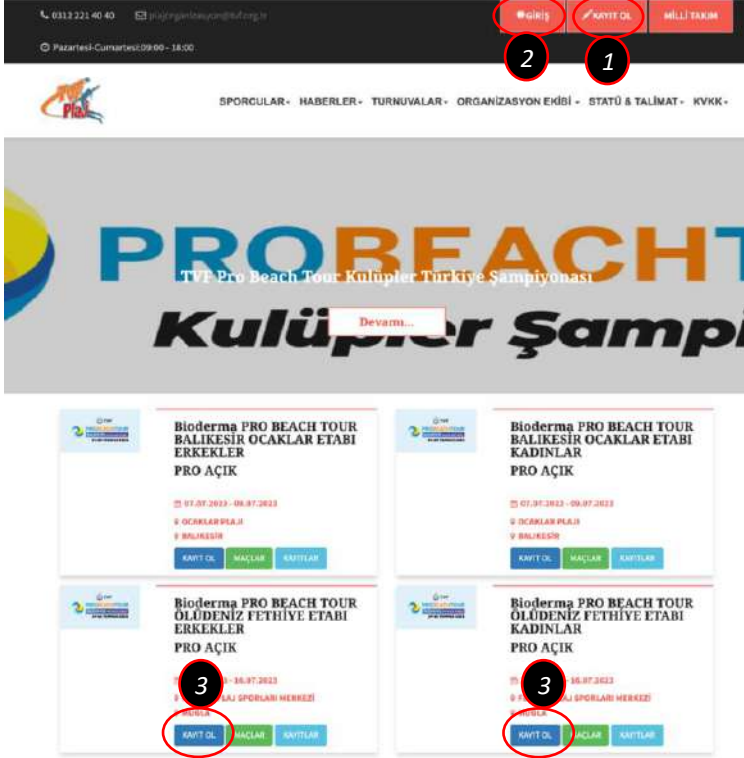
0313 221 40 40 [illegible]

Pazartesi-Cumartesi 09:00 - 18:00

GİRİŞ KAYIT OL MİLLİ TAKIM

2 1

SPORCULAR HABERLER TURNUVALAR ORGANİZASYON EKİBİ STATÜ & TALİMAT KVKK

PROBEACHT

TVF Pro Beach Tour Kulüpler Türkiye Şampiyonası

Kulüpler Şampi

Devamı...

Bioderma PRO BEACH TOUR BALIKESİR OCAKLAR ETABI ERKEKLER

PRO AÇIK

07.07.2023 - 09.07.2023

OCAKLAR PLAJI

BALIKESİR

KAYIT OL MAÇLAR KAYITLAR

Bioderma PRO BEACH TOUR BALIKESİR OCAKLAR ETABI KADINLAR

PRO AÇIK

07.07.2023 - 09.07.2023

OCAKLAR PLAJI

BALIKESİR

KAYIT OL MAÇLAR KAYITLAR

Bioderma PRO BEACH TOUR ÖLÜDENİZ FETHİYE ETABI ERKEKLER

PRO AÇIK

3

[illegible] - 16.07.2023

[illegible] PLAJ SPORLARI MERKEZİ

MUĞLA

KAYIT OL MAÇLAR KAYITLAR

Bioderma PRO BEACH TOUR ÖLÜDENİZ FETHİYE ETABI KADINLAR

PRO AÇIK

3

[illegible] - 16.07.2023

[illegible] PLAJ SPORLARI MERKEZİ

MUĞLA

KAYIT OL MAÇLAR KAYITLAR